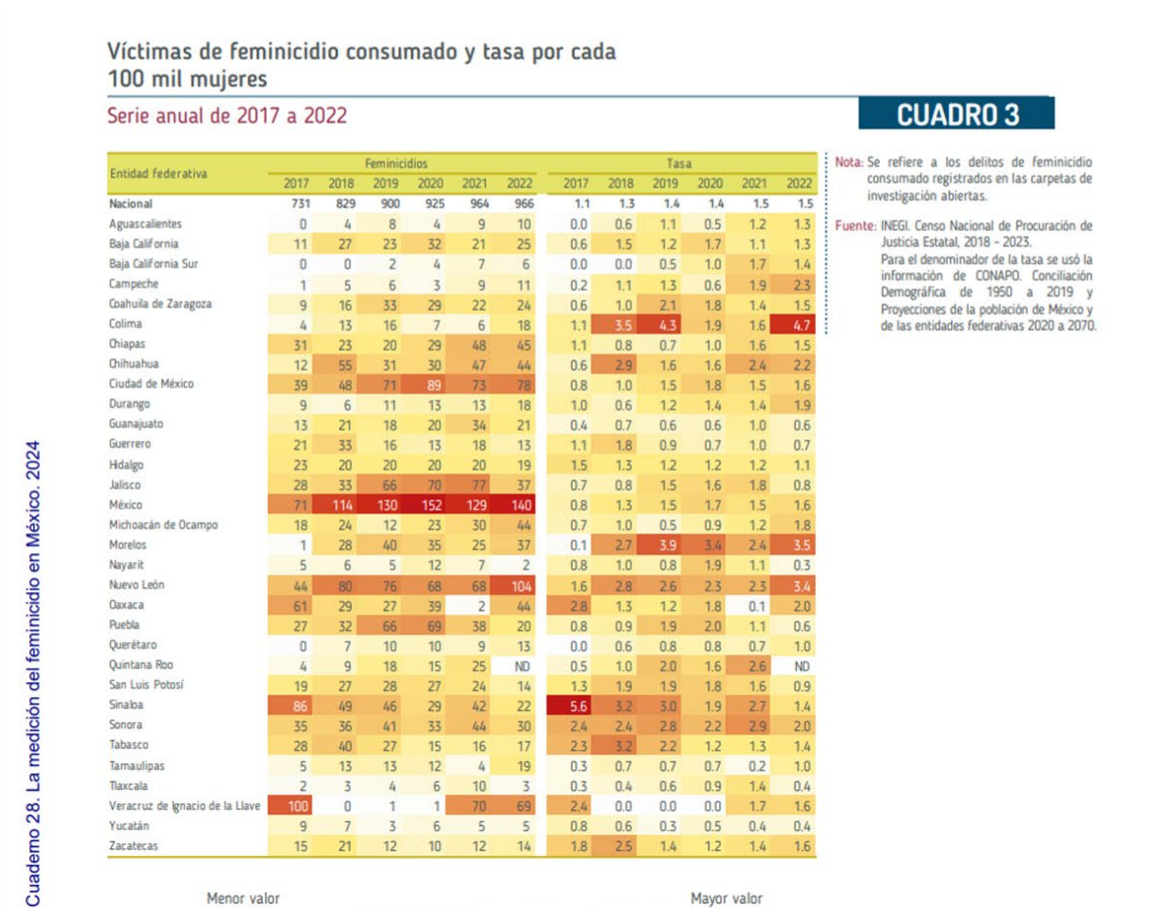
Víctimas de feminicidio consumado y tasa por cada 100 mil mujeres

Serie anual de 2017 a 2022

CUADRO 3

| Entidad federativa | Feminicidios 2017 | 2018 | 2019 | 2020 | 2021 | 2022 | Tasa 2017 | 2018 | 2019 | 2020 | 2021 | 2022 |
|---|---|---|---|---|---|---|---|---|---|---|---|---|
| Nacional | 731 | 829 | 900 | 925 | 964 | 966 | 1.1 | 1.3 | 1.4 | 1.4 | 1.5 | 1.5 |
| Aguascalientes | 0 | 4 | 8 | 4 | 9 | 10 | 0.0 | 0.6 | 1.1 | 0.5 | 1.2 | 1.3 |
| Baja California | 11 | 27 | 23 | 32 | 21 | 25 | 0.6 | 1.5 | 1.2 | 1.7 | 1.1 | 1.3 |
| Baja California Sur | 0 | 0 | 2 | 4 | 7 | 6 | 0.0 | 0.0 | 0.5 | 1.0 | 1.7 | 1.4 |
| Campeche | 1 | 5 | 6 | 3 | 9 | 11 | 0.2 | 1.1 | 1.3 | 0.6 | 1.9 | 2.3 |
| Coahuila de Zaragoza | 9 | 16 | 33 | 29 | 22 | 24 | 0.6 | 1.0 | 2.1 | 1.8 | 1.4 | 1.5 |
| Colima | 4 | 13 | 16 | 7 | 6 | 18 | 1.1 | 3.5 | 4.3 | 1.9 | 1.6 | 4.7 |
| Chiapas | 31 | 23 | 20 | 29 | 48 | 45 | 1.1 | 0.8 | 0.7 | 1.0 | 1.6 | 1.5 |
| Chihuahua | 12 | 55 | 31 | 30 | 47 | 44 | 0.6 | 2.9 | 1.6 | 1.6 | 2.4 | 2.2 |
| Ciudad de México | 39 | 48 | 71 | 89 | 73 | 78 | 0.8 | 1.0 | 1.5 | 1.8 | 1.5 | 1.6 |
| Durango | 9 | 6 | 11 | 13 | 13 | 18 | 1.0 | 0.6 | 1.2 | 1.4 | 1.4 | 1.9 |
| Guanajuato | 13 | 21 | 18 | 20 | 34 | 21 | 0.4 | 0.7 | 0.6 | 0.6 | 1.0 | 0.6 |
| Guerrero | 21 | 33 | 16 | 13 | 18 | 13 | 1.1 | 1.8 | 0.9 | 0.7 | 1.0 | 0.7 |
| Hidalgo | 23 | 20 | 20 | 20 | 20 | 19 | 1.5 | 1.3 | 1.2 | 1.2 | 1.2 | 1.1 |
| Jalisco | 28 | 33 | 66 | 70 | 77 | 37 | 0.7 | 0.8 | 1.5 | 1.6 | 1.8 | 0.8 |
| México | 71 | 114 | 130 | 152 | 129 | 140 | 0.8 | 1.3 | 1.5 | 1.7 | 1.5 | 1.6 |
| Michoacán de Ocampo | 18 | 24 | 12 | 23 | 30 | 44 | 0.7 | 1.0 | 0.5 | 0.9 | 1.2 | 1.8 |
| Morelos | 1 | 28 | 40 | 35 | 25 | 37 | 0.1 | 2.7 | 3.9 | 3.4 | 2.4 | 3.5 |
| Nayarit | 5 | 6 | 5 | 12 | 7 | 2 | 0.8 | 1.0 | 0.8 | 1.9 | 1.1 | 0.3 |
| Nuevo León | 44 | 80 | 76 | 68 | 68 | 104 | 1.6 | 2.8 | 2.6 | 2.3 | 2.3 | 3.4 |
| Oaxaca | 61 | 29 | 27 | 39 | 2 | 44 | 2.8 | 1.3 | 1.2 | 1.8 | 0.1 | 2.0 |
| Puebla | 27 | 32 | 66 | 69 | 38 | 20 | 0.8 | 0.9 | 1.9 | 2.0 | 1.1 | 0.6 |
| Querétaro | 0 | 7 | 10 | 10 | 9 | 13 | 0.0 | 0.6 | 0.8 | 0.8 | 0.7 | 1.0 |
| Quintana Roo | 4 | 9 | 18 | 15 | 25 | ND | 0.5 | 1.0 | 2.0 | 1.6 | 2.6 | ND |
| San Luis Potosí | 19 | 27 | 28 | 27 | 24 | 14 | 1.3 | 1.9 | 1.9 | 1.8 | 1.6 | 0.9 |
| Sinaloa | 86 | 49 | 46 | 29 | 42 | 22 | 5.6 | 3.2 | 3.0 | 1.9 | 2.7 | 1.4 |
| Sonora | 35 | 36 | 41 | 33 | 44 | 30 | 2.4 | 2.4 | 2.8 | 2.2 | 2.9 | 2.0 |
| Tabasco | 28 | 40 | 27 | 15 | 16 | 17 | 2.3 | 3.2 | 2.2 | 1.2 | 1.3 | 1.4 |
| Tamaulipas | 5 | 13 | 13 | 12 | 4 | 19 | 0.3 | 0.7 | 0.7 | 0.7 | 0.2 | 1.0 |
| Tlaxcala | 2 | 3 | 4 | 6 | 10 | 3 | 0.3 | 0.4 | 0.6 | 0.9 | 1.4 | 0.4 |
| Veracruz de Ignacio de la Llave | 100 | 0 | 1 | 1 | 70 | 69 | 2.4 | 0.0 | 0.0 | 0.0 | 1.7 | 1.6 |
| Yucatán | 9 | 7 | 3 | 6 | 5 | 5 | 0.8 | 0.6 | 0.3 | 0.5 | 0.4 | 0.4 |
| Zacatecas | 15 | 21 | 12 | 10 | 12 | 14 | 1.8 | 2.5 | 1.4 | 1.2 | 1.4 | 1.6 |

Menor valor

Mayor valor

Nota: Se refiere a los delitos de feminicidio consumado registrados en las carpetas de investigación abiertas.

Fuente: INEGI. Censo Nacional de Procuración de Justicia Estatal, 2018 - 2023.
Para el denominador de la tasa se usó la información de CONAPO. Conciliación Demográfica de 1950 a 2019 y Proyecciones de la población de México y de las entidades federativas 2020 a 2070.

Cuaderno 28. La medición del feminicidio en México. 2024